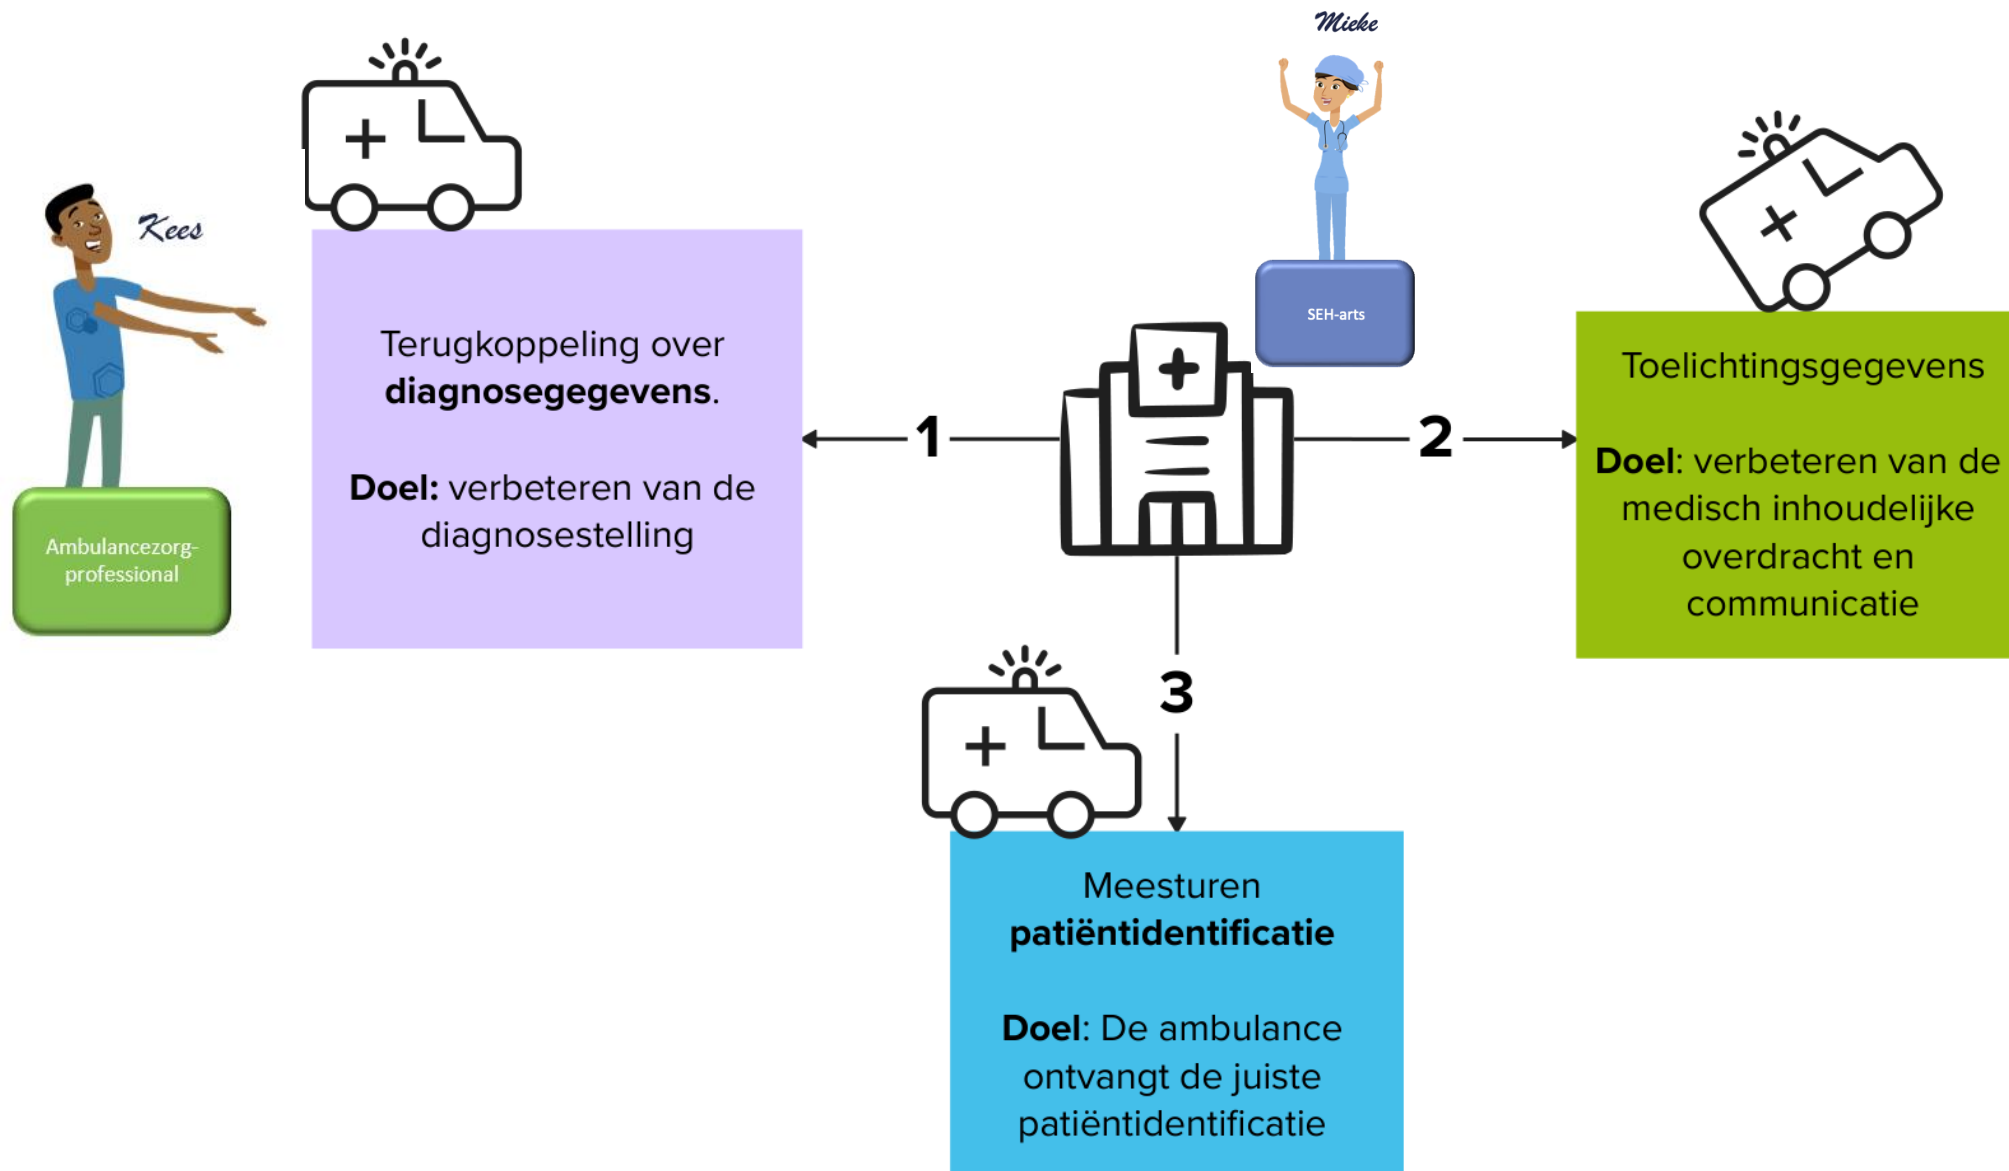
Mieke

Kees

Ambulancezorg-professional

SEH-arts

Terugkoppeling over **diagnosegegevens**.

**Doel:** verbeteren van de diagnosestelling

1

2

Toelichtingsgegevens

**Doel**: verbeteren van de medisch inhoudelijke overdracht en communicatie

3

Meesturen **patiëntidentificatie**

**Doel**: De ambulance ontvangt de juiste patiëntidentificatie